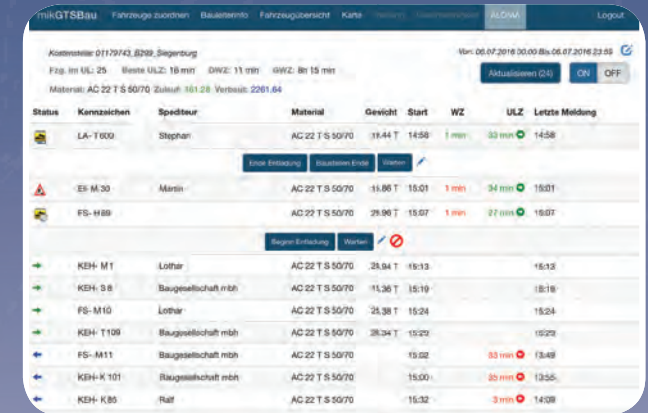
mikGTSBau Fahrzeuge zuordnen Baustelleninfo Fahrzeugübersicht Karte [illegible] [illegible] ALOHA Logout

Kostenstelle 01179743, B299_Siegenburg

Fzg. im UL: 25 Beste ULZ: 18 min DWZ: 11 min GWZ: 8h 15 min

Material: AC 22 T S 50/70 Zufuhr: 161.28 Verbaut: 2261.64

Von: 06.07.2016 00:00 Bis 06.07.2016 23:59

Aktualisieren (24) ON OFF

| Status | Kennzeichen | Spediteur | Material | Gewicht | Start | WZ | ULZ | Letzte Meldung |
|---|---|---|---|---|---|---|---|---|
| | LA- T 600 | Stephan | AC 22 T S 50/70 | 19.44 T | 14:58 | 1 min | 33 min | 14:58 |
| | Ende Entladung | Baustelle Ende | Warten | | | | | |
| | EI- M 30 | Martin | AC 22 T S 50/70 | 15.86 T | 15:01 | 1 min | 34 min | 15:01 |
| | FS- H 89 | | AC 22 T S 50/70 | 25.96 T | 15:07 | 1 min | 27 min | 15:07 |
| | Beginn Entladung | Warten | | | | | | |
| | KEH- M 1 | Lothar | AC 22 T S 50/70 | 25.94 T | 15:13 | | | 15:13 |
| | KEH- S 8 | Baugesellschaft mbH | AC 22 T S 50/70 | 11.36 T | 15:18 | | | 15:18 |
| | FS- M 10 | Lothar | AC 22 T S 50/70 | 25.38 T | 15:24 | | | 15:24 |
| | KEH- T 109 | Baugesellschaft mbH | AC 22 T S 50/70 | 26.34 T | 15:29 | | | 15:29 |
| | FS- M 11 | Baugesellschaft mbH | AC 22 T S 50/70 | | 15:02 | | 53 min | 13:49 |
| | KEH- K 101 | Baugesellschaft mbH | AC 22 T S 50/70 | | 15:00 | | 35 min | 13:55 |
| | KEH- K 85 | Ralf | AC 22 T S 50/70 | | 15:32 | | 3 min | 14:09 |